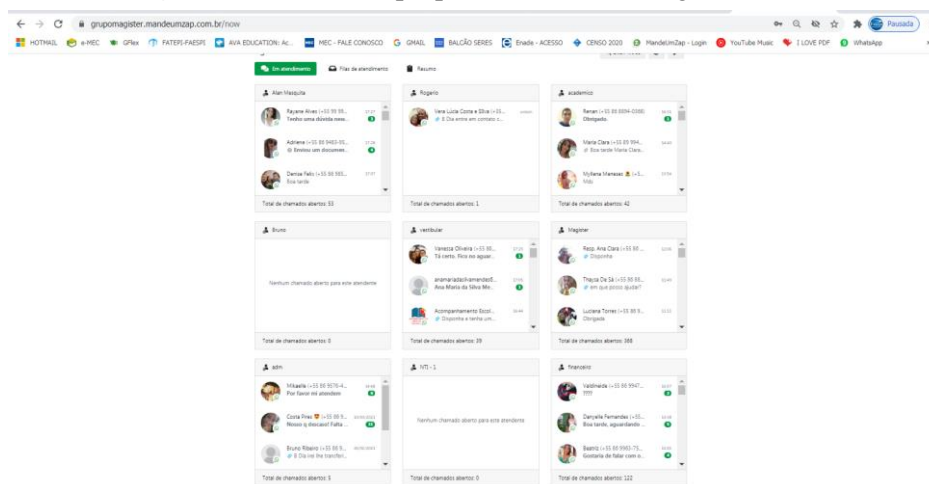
grupomagister.mandeumzap.com.br/now

Pausada

HOTMAIL e-MEC GFlex FATEPI-FAESPI AVA EDUCATION: Ac... MEC - FALE CONOSCO GMAIL BALCÃO SERES Enade - ACESSO CENSO 2020 MandeUmZap - Login YouTube Music I LOVE PDF WhatsApp

Em atendimento | Filas de atendimento | Resumo

Alan Mesquita
Fayane Alves (+55 86 99... Tenho uma dúvida nessa...
Adriene (+55 86 9463-93... Enviou um documen...
Denise Felix (+55 86 995... Boa tarde
Total de chamados abertos: 53

Rogerio
Vera Lucia Costa e Silva (+55... Dia entre em contato c...
Total de chamados abertos: 1

academico
Renan (+55 86 8094-0388) Obrigado.
Maria Clara (+55 86 994... Boa tarde Maria Clara...
Myllena Menezes (+5... Mão
Total de chamados abertos: 42

Bruno
Nenhum chamado aberto para este atendente
Total de chamados abertos: 0

vestibular
Vanessa Oliveira (+55 86... Tá certo. Fico no aguar...
anamariadaifamendes8... Ana Maria da Silva Me...
Acompanhamento Escol... Disponha e tenha um...
Total de chamados abertos: 39

Magister
Resp. Ana Clara (+55 86 ... Disponha
Thayse De Sá (+55 86 95... em que posso ajudar?
Luciana Torres (+55 86 9... Obrigada
Total de chamados abertos: 388

adm
Mikaella (+55 86 9576-4... Por favor mi atendem
Costa Preo (+55 86 9... Nossa q descaso! Falta ...
Bruno Ribeiro (+55 86 9... Dia vei lhe transferi...
Total de chamados abertos: 3

NTI - 1
Nenhum chamado aberto para este atendente
Total de chamados abertos: 0

financeiro
Valdineide (+55 86 9947... ????
Danyelle Fernandes (+55... Boa tarde, aguardando ...
Beatriz (+55 86 9963-75... Gostaria de falar com o...
Total de chamados abertos: 122